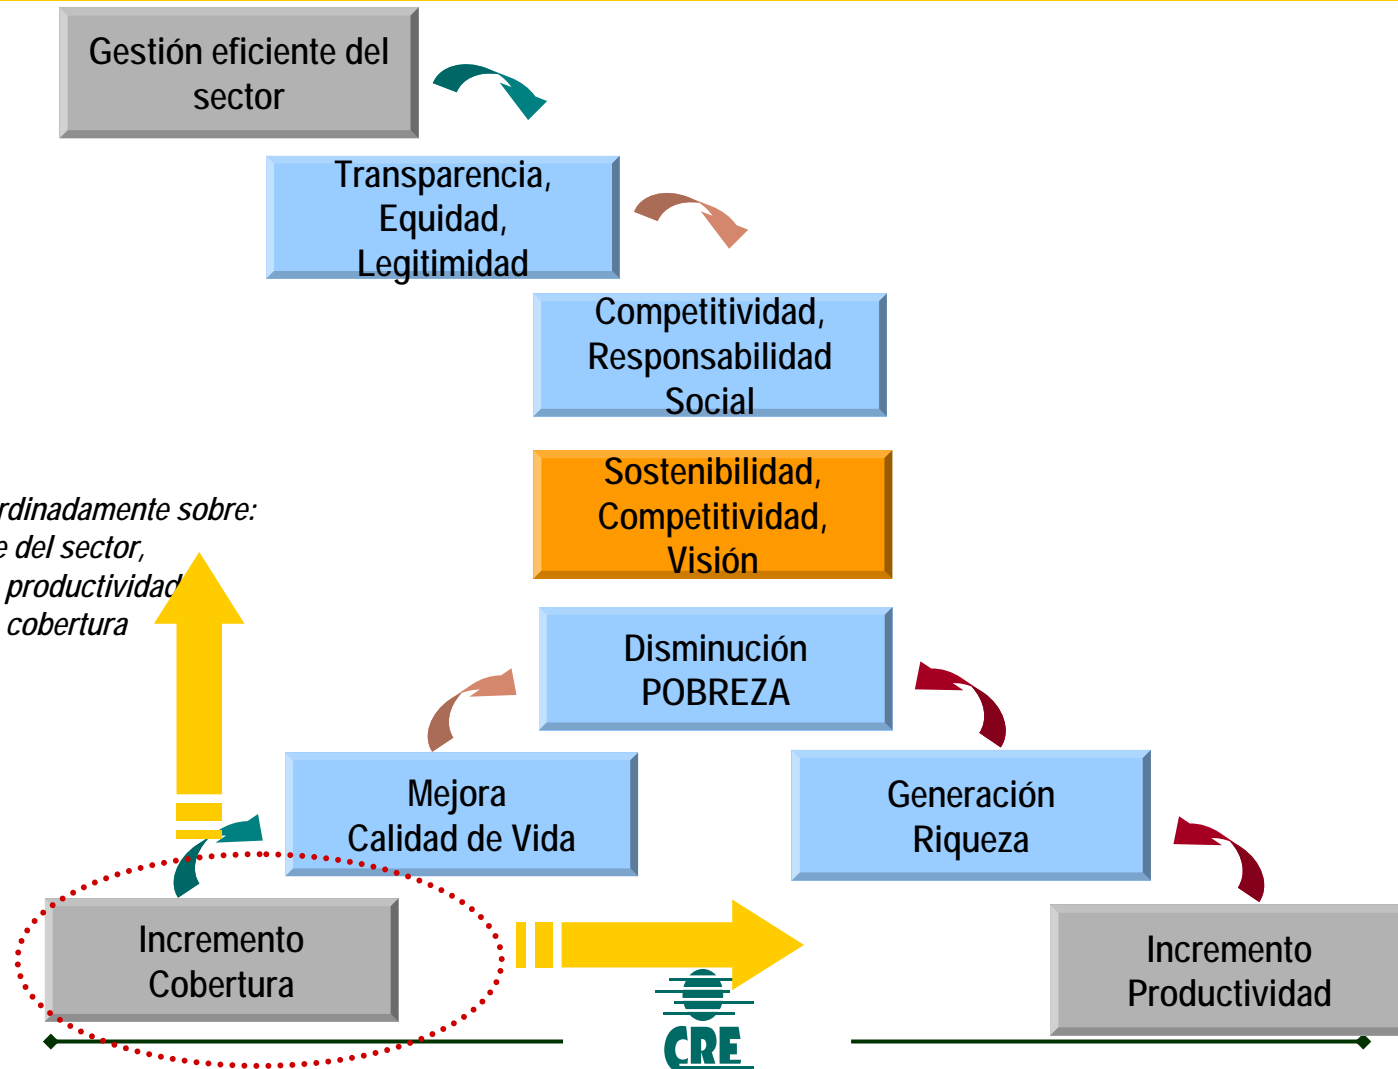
Gestión eficiente del sector

Transparencia, Equidad, Legitimidad

Competitividad, Responsabilidad Social

Sostenibilidad, Competitividad, Visión

rdinadamente sobre:
e del sector,
productividad
cobertura

Disminución POBREZA

Mejora Calidad de Vida

Generación Riqueza

Incremento Cobertura

Incremento Productividad

CRE